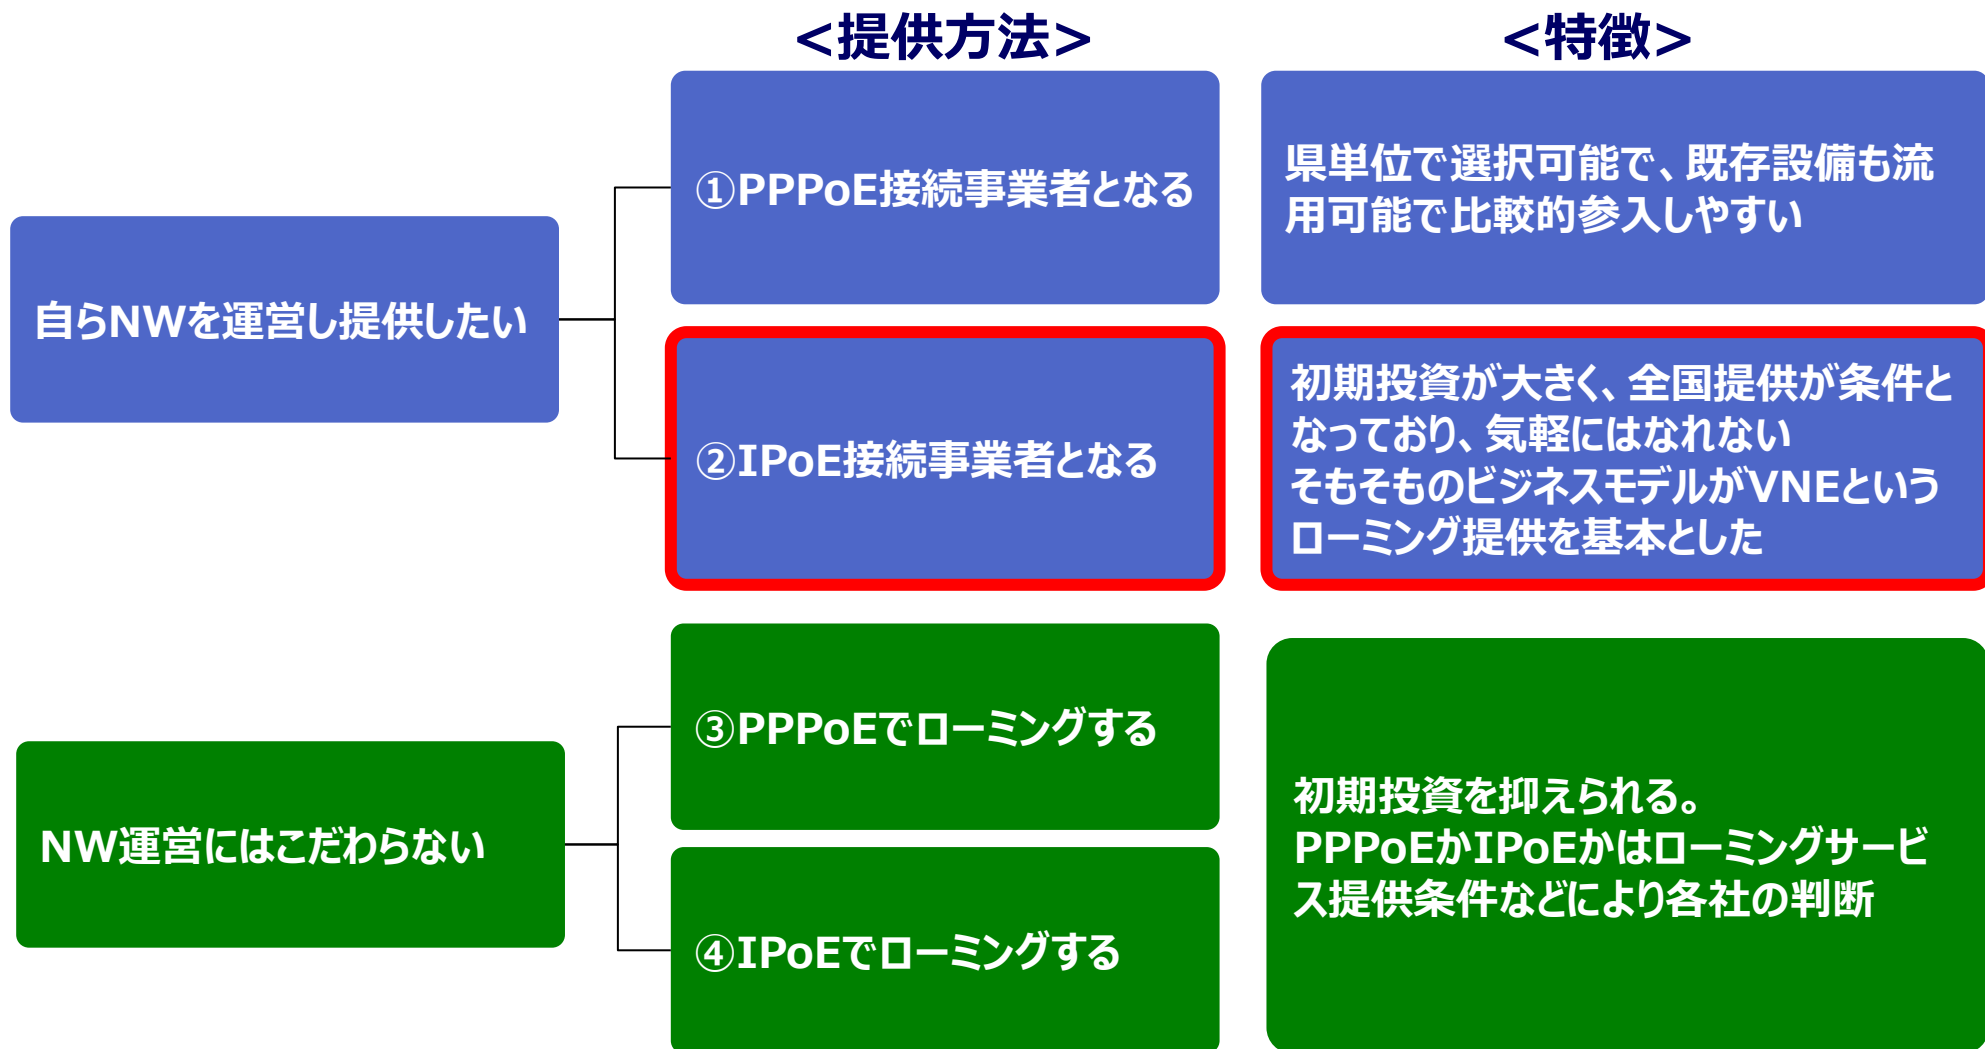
＜提供方法＞

＜特徴＞

自らNWを運営し提供したい

①PPPoE接続事業者となる

県単位で選択可能で、既存設備も流用可能で比較的参入しやすい

②IPoE接続事業者となる

初期投資が大きく、全国提供が条件となっており、気軽にはなれない
そもそものビジネスモデルがVNEというローミング提供を基本とした

NW運営にはこだわらない

③PPPoEでローミングする

④IPoEでローミングする

初期投資を抑えられる。
PPPoEかIPoEかはローミングサービス提供条件などにより各社の判断